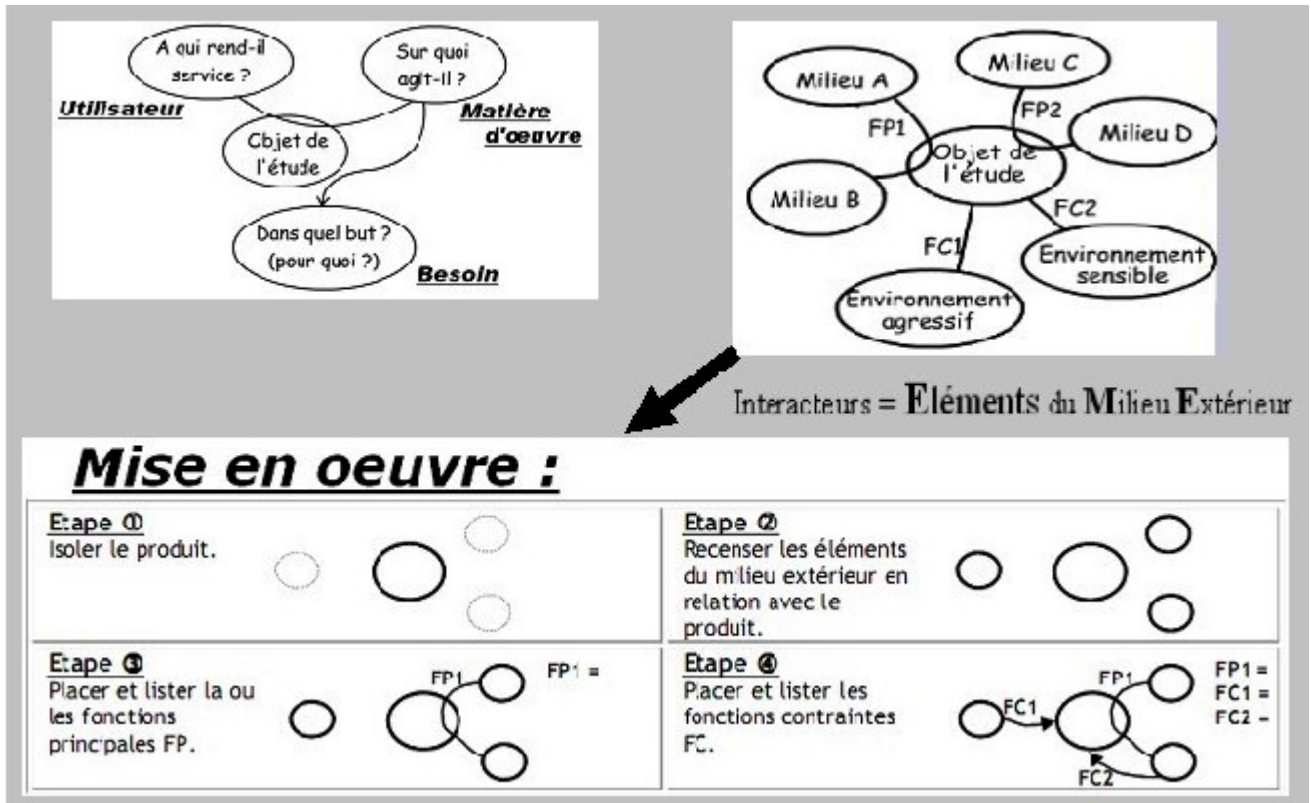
A qui rend-il service ?

Sur quoi agit-il ?

Utilisateur

Matière d'oeuvre

Objet de l'étude

Dans quel but ? (pour quoi ?)

Besoin

Milieu A

Milieu C

FP2

FP1

Milieu D

Objet de l'étude

Milieu B

FC2

FC1

Environnement sensible

Environnement agressif

Interacteurs = Eléments du Milieu Extérieur

Mise en oeuvre :

| Etape ① Isoler le produit. | Etape ② Recenser les éléments du milieu extérieur en relation avec le produit. |
|---|---|
| Etape ③ Placer et lister la ou les fonctions principales FP. FP1 FP1 = | Etape ④ Placer et lister les fonctions contraintes FC. FP1 FC1 FC2 FP1 = FC1 = FC2 = |